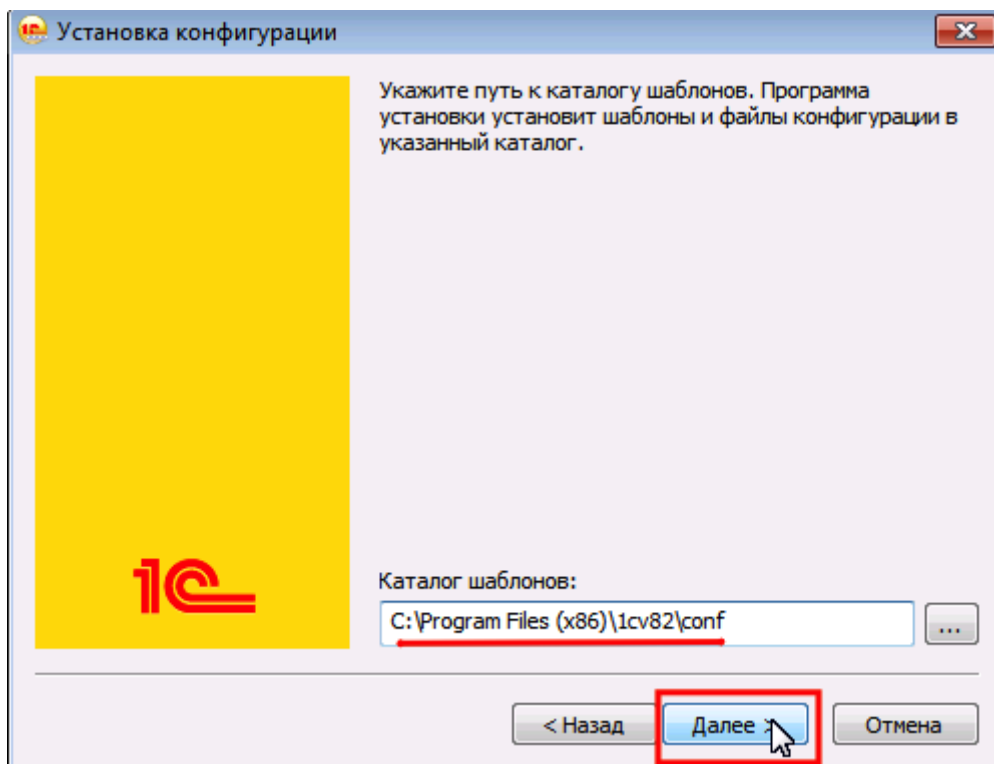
Установка конфигурации

Укажите путь к каталогу шаблонов. Программа установки установит шаблоны и файлы конфигурации в указанный каталог.

1С

Каталог шаблонов:

C:\Program Files (x86)\1cv82\conf

...

< Назад

Далее >

Отмена